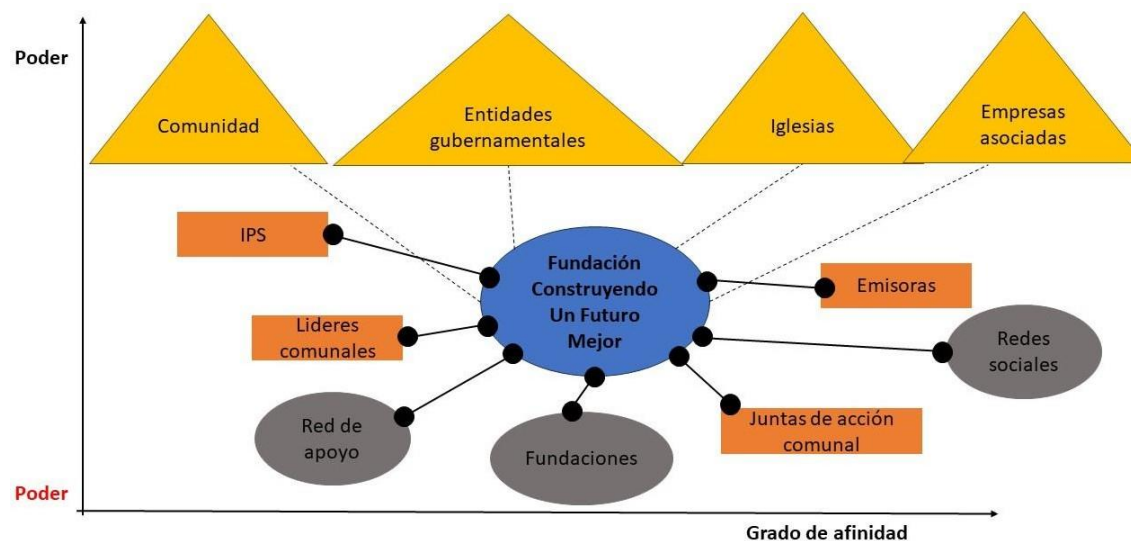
Poder

Comunidad

Entidades gubernamentales

Iglesias

Empresas asociadas

IPS

Fundación Construyendo Un Futuro Mejor

Emisoras

Lideres comunales

Redes sociales

Red de apoyo

Fundaciones

Juntas de acción comunal

Poder

Grado de afinidad